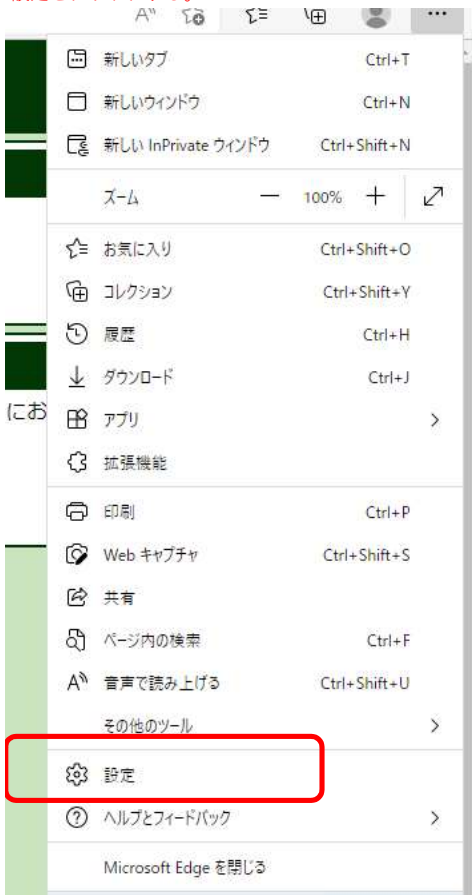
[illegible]

新しいタブ Ctrl+T
新しいウィンドウ Ctrl+N
新しい InPrivate ウィンドウ Ctrl+Shift+N
ズーム — 100% +
お気に入り Ctrl+Shift+O
コレクション Ctrl+Shift+Y
履歴 Ctrl+H
ダウンロード Ctrl+J
におアプリ
拡張機能
印刷 Ctrl+P
Web キャプチャ Ctrl+Shift+S
共有
ページ内の検索 Ctrl+F
音声で読み上げる Ctrl+Shift+U
その他のツール
設定
ヘルプとフィードバック
Microsoft Edge を閉じる